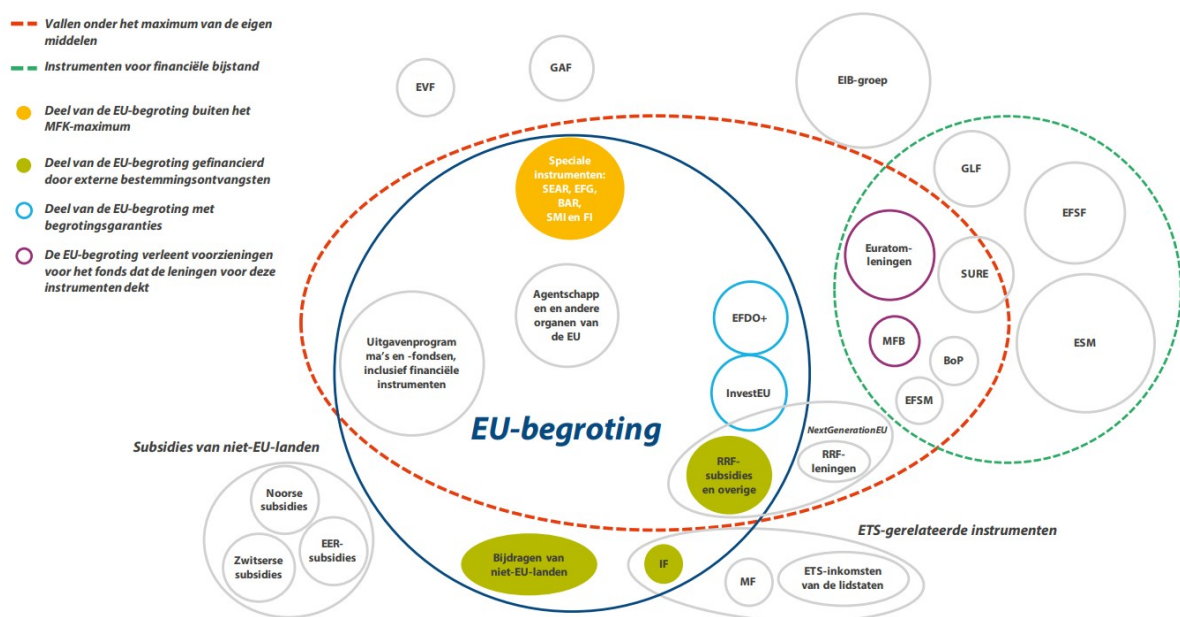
Vallen onder het maximum van de eigen middelen

Instrumenten voor financiële bijstand

Deel van de EU-begroting buiten het MFK-maximum

Deel van de EU-begroting gefinancierd door externe bestemmingsontvangsten

Deel van de EU-begroting met begrotingsgaranties

De EU-begroting verleent voorzieningen voor het fonds dat de leningen voor deze instrumenten dekt

EVF

GAF

EIB-groep

Speciale instrumenten: SEAR, EFG, BAR, SMI en FI

GLF

EFSF

Euratom-leningen

SURE

Agentschappen en andere organen van de EU

EFDO+

Uitgavenprogramma's en -fondsen, inclusief financiële instrumenten

MFB

BoP

ESM

InvestEU

EFSM

EU-begroting

NextGenerationEU

RRF-subsidies en overige

RRF-leningen

Subsidies van niet-EU-landen

Noorse subsidies

EER-subsidies

Zwitserse subsidies

ETS-gerelateerde instrumenten

Bijdragen van niet-EU-landen

IF

MF

ETS-inkomsten van de lidstaten